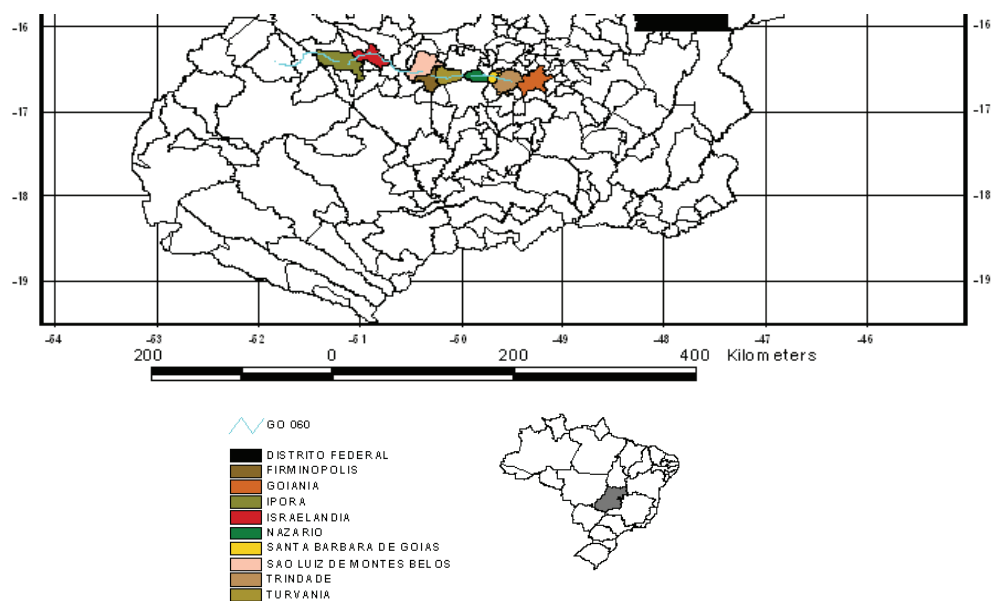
-16 -16
-17 -17
-18 -18
-19 -19
-64 -63 -62 -61 -60 -49 -48 -47 -46
200 0 200 400 Kilometers

GO 060

DISTRITO FEDERAL
FIRMINOPOLIS
GOIANIA
IPORA
ISRAELANDIA
NAZARIO
SANTA BARBARA DE GOIAS
SAO LUIZ DE MONTES BELOS
TRINDADE
TURVANIA